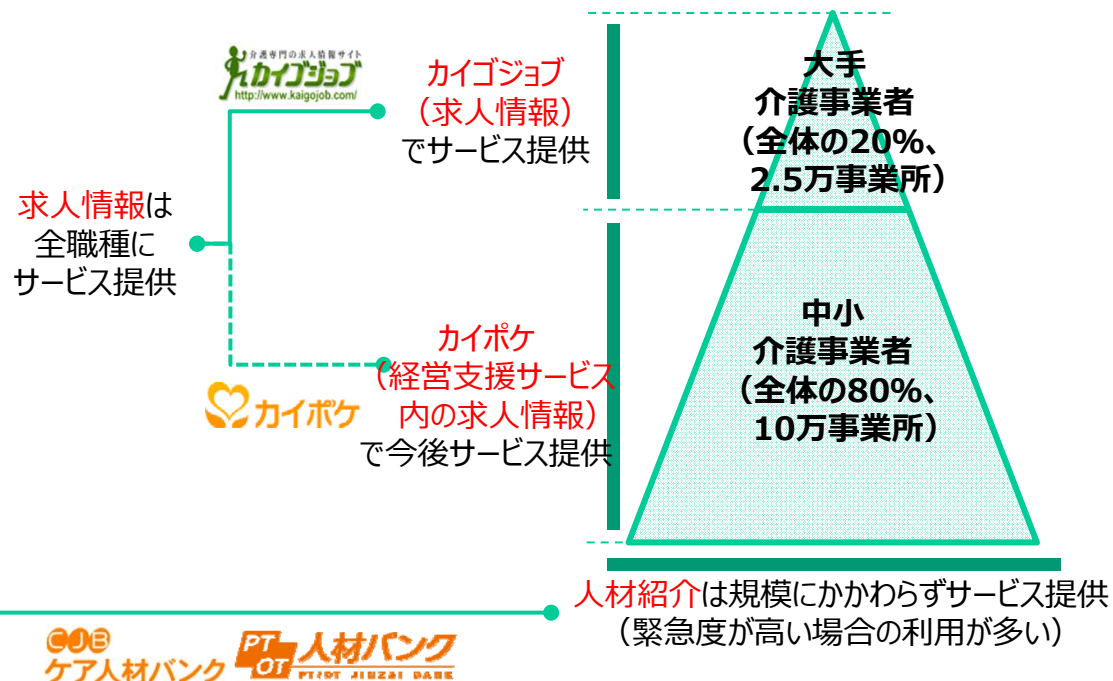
介護専門の求人情報サイト
カイゴジョブ
http://www.kaigojob.com/

カイゴジョブ
（求人情報）
でサービス提供

求人情報は
全職種に
サービス提供

カイポケ

カイポケ
（経営支援サービス
内の求人情報）
で今後サービス提供

大手
介護事業者
（全体の20%、
2.5万事業所）

中小
介護事業者
（全体の80%、
10万事業所）

人材紹介は規模にかかわらずサービス提供
（緊急度が高い場合の利用が多い）

CJB
ケア人材バンク

PT OT 人材バンク
PT・OT JINZAI BANK